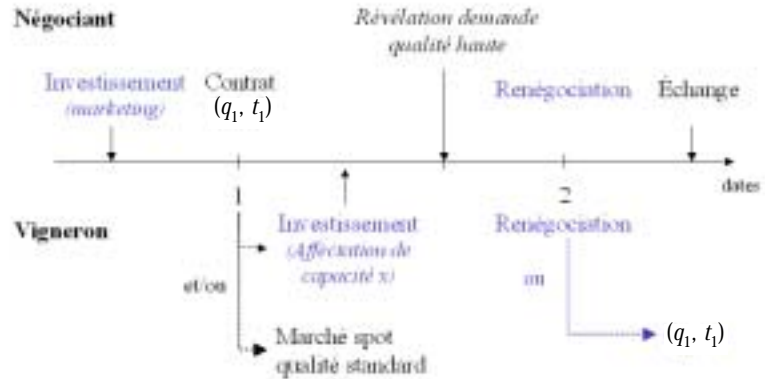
Négociant

Révélation demande qualité haute

Investissement (marketing)

Contrat $(q_1, t_1)$

Renégociation

Échange

dates

1

2

Vigneron

Investissement (Affectation de capacité x)

Renégociation

et/ou

ou

$(q_1, t_1)$

Marché spot qualité standard